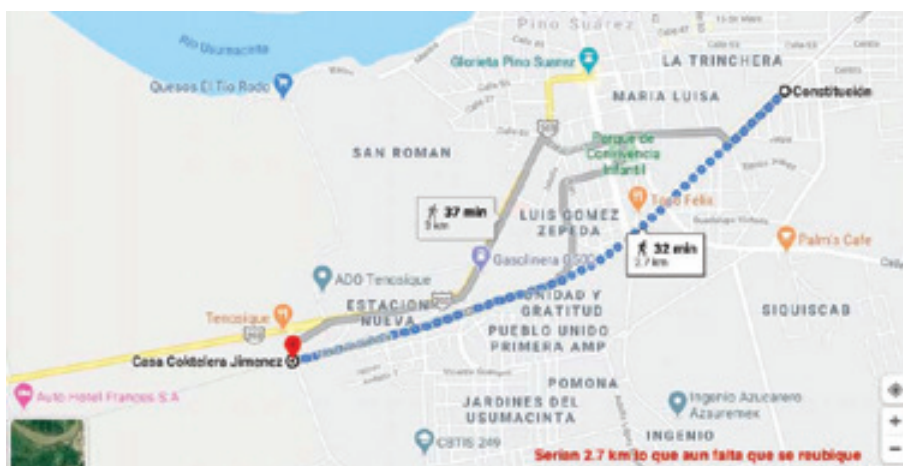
Pino Suárez
Río Usumacinta
Quesos El Tío Rodo
Glorieta Pino Suarez
LA TRINCHERA
MARIA LUISA
Constitución
SAN ROMAN
Parque de Convivencia Infantil
37 min
3 km
LUIS GOMEZ ZEPEDA
Taco Felix
32 min
2.7 km
Palm's Cafe
ADO Tenosique
Gasolinera G500
Tenosique
ESTACION NUEVA
UNIDAD Y GRATITUD
SIQUISCAB
PUEBLO UNIDO PRIMERA AMP
Casa Coktelera Jimenez
Auto Hotel Frances S.A
POMONA
JARDINES DEL USUMACINTA
Ingenio Azucarero Azsuremex
CBTIS 249
INGENIO
Serian 2.7 km lo que aun falta que se reubique